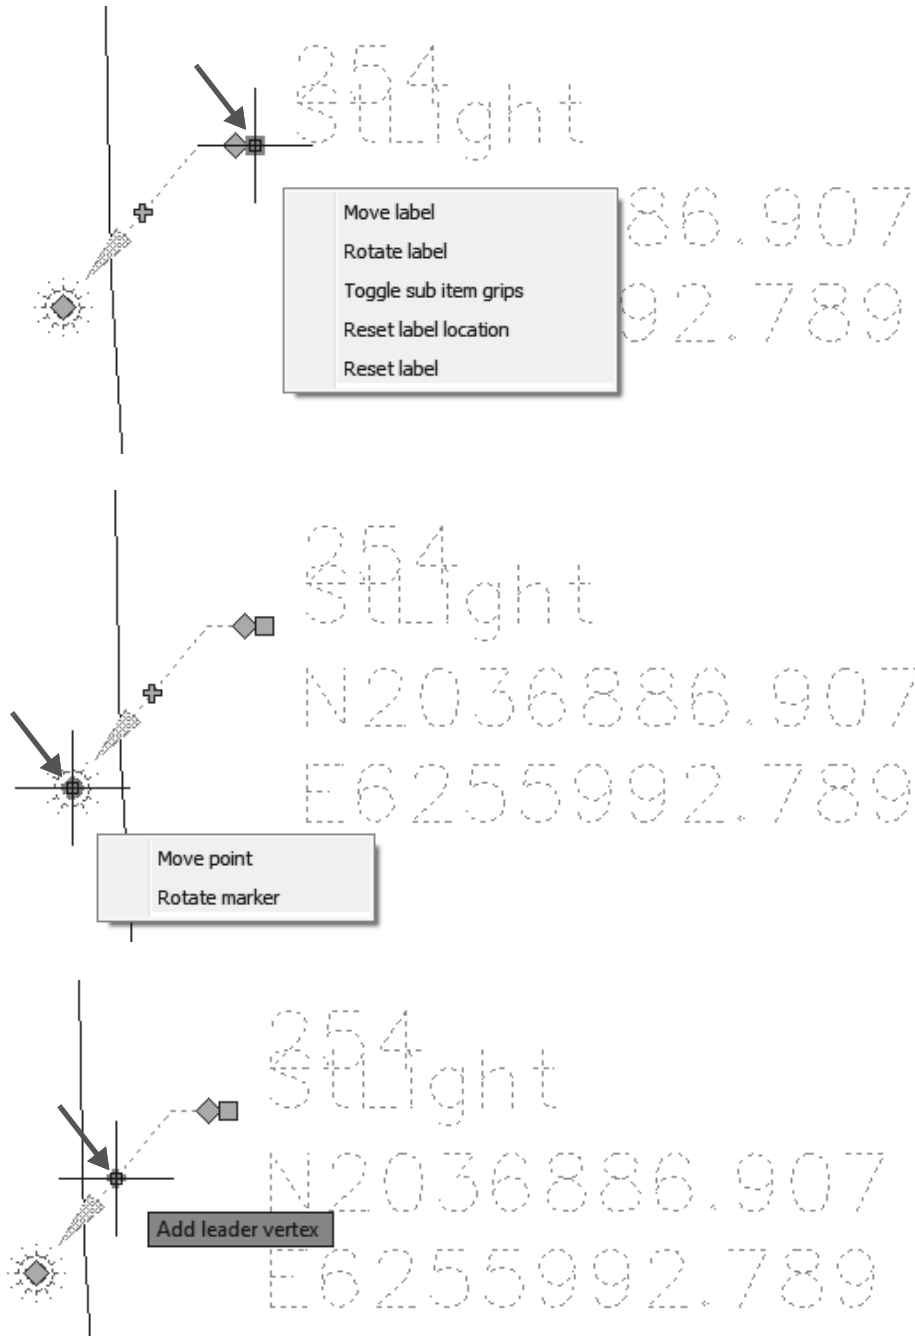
254
StLight

Move label
Rotate label
Toggle sub item grips
Reset label location
Reset label

86.907
92.789

254
StLight
N2036886.907
E6255992.789

Move point
Rotate marker

254
StLight
N2036886.907
E6255992.789

Add leader vertex